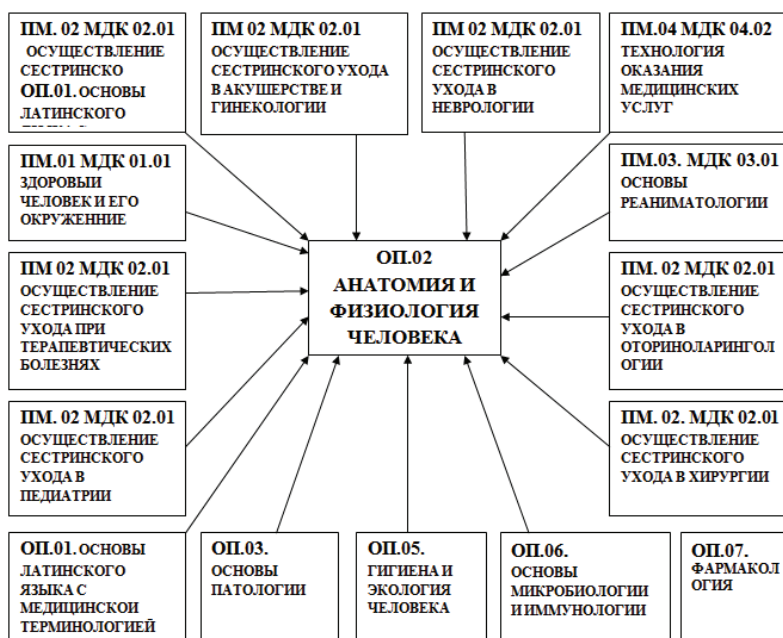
ПМ. 02 МДК 02.01
ОСУЩЕСТВЛЕНИЕ СЕСТРИНСКО
ОП.01. ОСНОВЫ ЛАТИНСКОГО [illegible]

ПМ 02 МДК 02.01
ОСУЩЕСТВЛЕНИЕ СЕСТРИНСКОГО УХОДА В АКУШЕРСТВЕ И ГИНЕКОЛОГИИ

ПМ 02 МДК 02.01
ОСУЩЕСТВЛЕНИЕ СЕСТРИНСКОГО УХОДА В НЕВРОЛОГИИ

ПМ.04 МДК 04.02
ТЕХНОЛОГИЯ ОКАЗАНИЯ МЕДИЦИНСКИХ УСЛУГ

ПМ.01 МДК 01.01
ЗДОРОВЫЙ ЧЕЛОВЕК И ЕГО ОКРУЖЕНИЕ

ПМ.03. МДК 03.01
ОСНОВЫ РЕАНИМАТОЛОГИИ

ОП.02
АНАТОМИЯ И ФИЗИОЛОГИЯ ЧЕЛОВЕКА

ПМ 02 МДК 02.01
ОСУЩЕСТВЛЕНИЕ СЕСТРИНСКОГО УХОДА ПРИ ТЕРАПЕВТИЧЕСКИХ БОЛЕЗНЯХ

ПМ. 02 МДК 02.01
ОСУЩЕСТВЛЕНИЕ СЕСТРИНСКОГО УХОДА В ОТОРИНОЛАРИНГОЛОГИИ

ПМ. 02 МДК 02.01
ОСУЩЕСТВЛЕНИЕ СЕСТРИНСКОГО УХОДА В ПЕДИАТРИИ

ПМ. 02. МДК 02.01
ОСУЩЕСТВЛЕНИЕ СЕСТРИНСКОГО УХОДА В ХИРУРГИИ

ОП.01. ОСНОВЫ ЛАТИНСКОГО ЯЗЫКА С МЕДИЦИНСКОИ ТЕРМИНОЛОГИЕЙ

ОП.03.
ОСНОВЫ ПАТОЛОГИИ

ОП.05.
ГИГИЕНА И ЭКОЛОГИЯ ЧЕЛОВЕКА

ОП.06.
ОСНОВЫ МИКРОБИОЛОГИИ И ИММУНОЛОГИИ

ОП.07.
ФАРМАКОЛОГИЯ